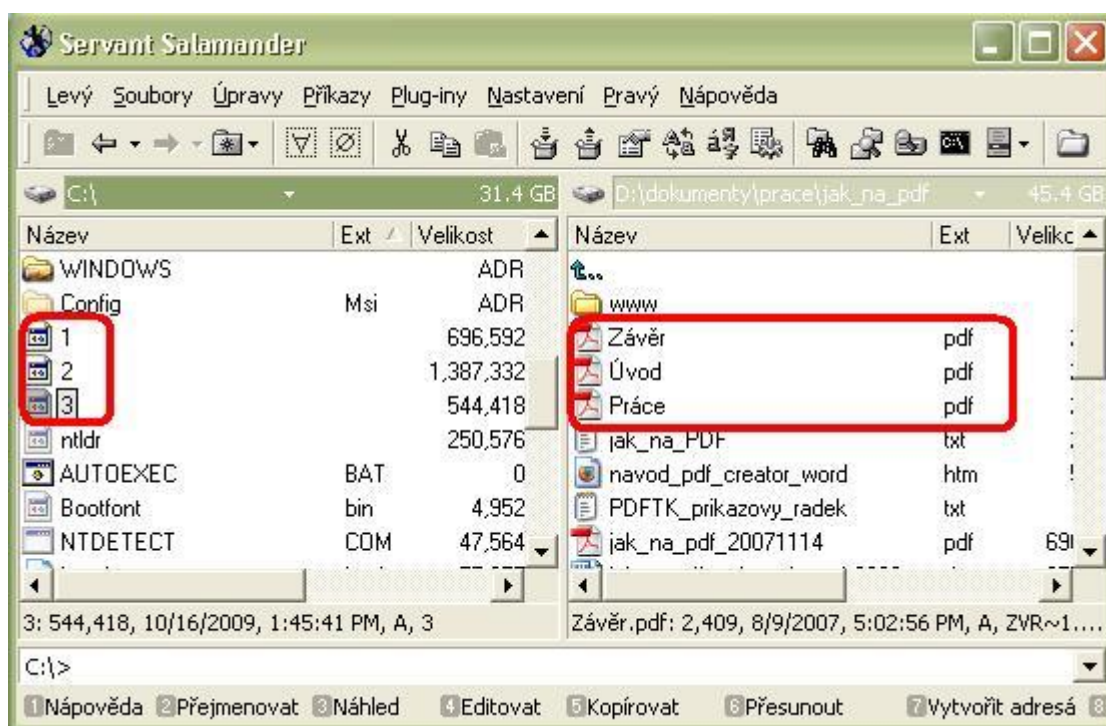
Servant Salamander

Levý Soubory Úpravy Příkazy Plug-iny Nastavení Pravý Nápověda

C:\ 31.4 GB

| Název | Ext | Velikost |
|---|---|---|
| WINDOWS | | ADR |
| Config | Msi | ADR |
| 1 | | 696,592 |
| 2 | | 1,387,332 |
| 3 | | 544,418 |
| ntldr | | 250,576 |
| AUTOEXEC | BAT | 0 |
| Bootfont | bin | 4,952 |
| NTDETECT | COM | 47,564 |

3: 544,418, 10/16/2009, 1:45:41 PM, A, 3

D:\dokumenty\prace\jak_na_pdf 45.4 GB

| Název | Ext | Velikc |
|---|---|---|
| .. | | |
| www | | |
| Závěr | pdf | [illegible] |
| Úvod | pdf | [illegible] |
| Práce | pdf | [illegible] |
| jak_na_PDF | txt | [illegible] |
| navod_pdf_creator_word | htm | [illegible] |
| PDFTK_prikazovy_radek | txt | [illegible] |
| jak_na_pdf_20071114 | pdf | 69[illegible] |

Závěr.pdf: 2,409, 8/9/2007, 5:02:56 PM, A, ZVR~1....

C:\>

1Nápověda 2Přejmenovat 3Náhled 4Editovat 5Kopírovat 6Přesunout 7Vytvořit adresá 8